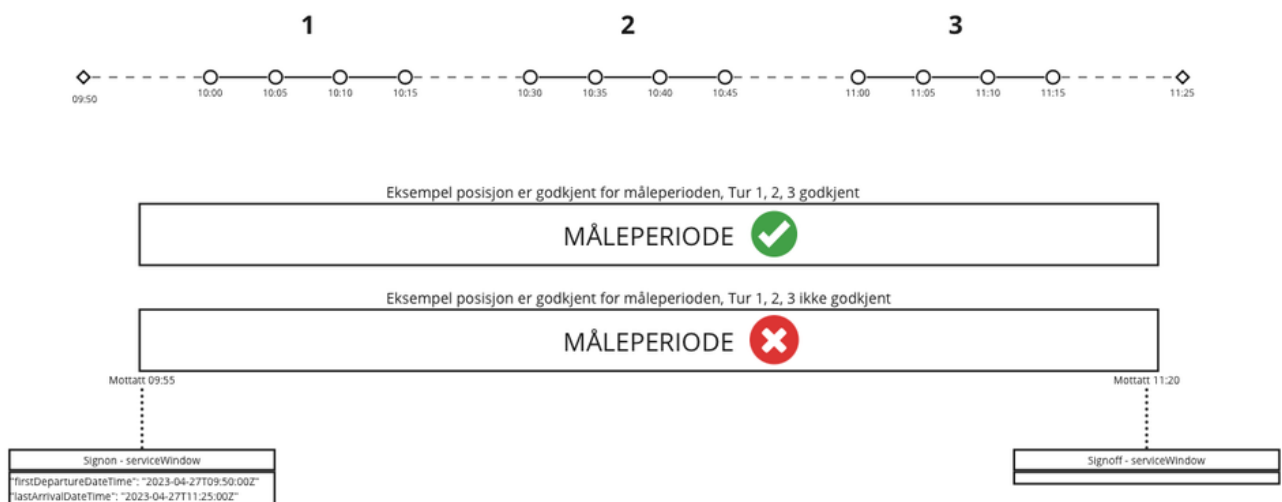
1

2

3

09:50
10:00
10:05
10:10
10:15
10:30
10:35
10:40
10:45
11:00
11:05
11:10
11:15
11:25

Eksempel posisjon er godkjent for måleperioden, Tur 1, 2, 3 godkjent

MÅLEPERIODE

Eksempel posisjon er godkjent for måleperioden, Tur 1, 2, 3 ikke godkjent

MÅLEPERIODE

Mottatt 09:55

Mottatt 11:20

Signon - serviceWindow

"firstDepartureDateTime": "2023-04-27T09:50:00Z"
"lastArrivalDateTime": "2023-04-27T11:25:00Z"

Signoff - serviceWindow